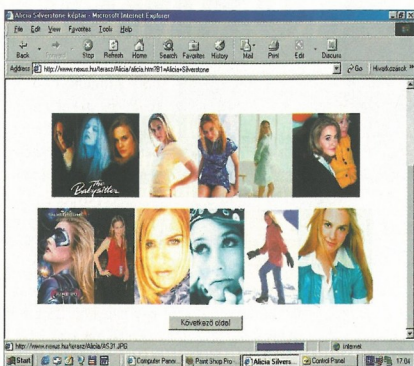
Alicia Silverstone képtár - Microsoft Internet Explorer

File Edit View Favorites Tools Help

Back Forward Stop Refresh Home Search Favorites History Mail Print Edit Discuss

Address http://www.nexus.hu/terasz/Alicia/alicia.htm?B1=Alicia+Silverstone

Go Hivatkozások

The Babysitter

Következő oldal

http://www.nexuz.hu/terasz/Alicia/AS31.JPG

Internet

Start Computer Panel... Paint Shop Pro... Alicia Silvers... Control Panel 17:04